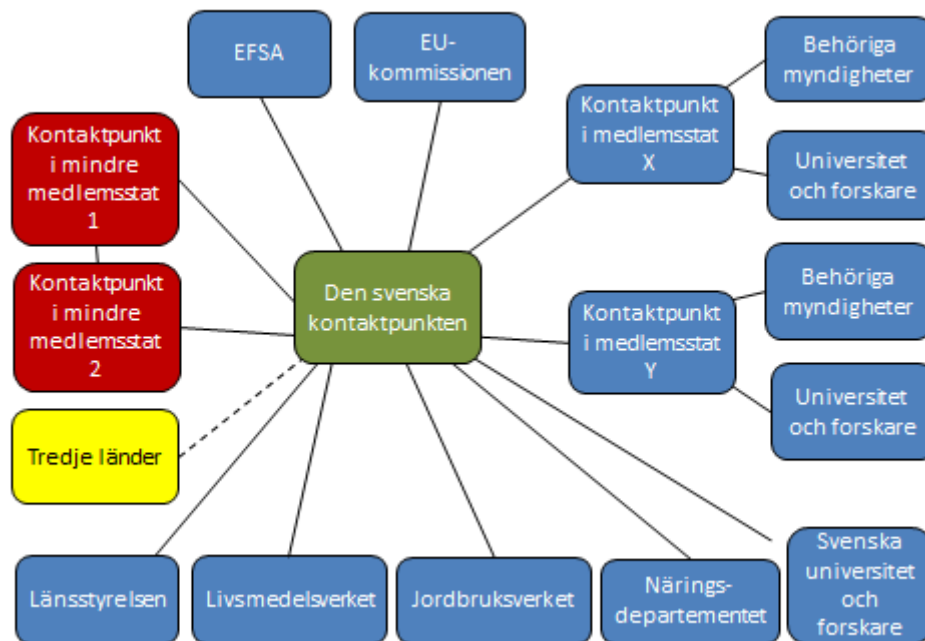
EFSA

EU-kommissionen

Kontaktpunkt i mindre medlemsstat 1

Kontaktpunkt i mindre medlemsstat 2

Tredje länder

Den svenska kontaktpunkten

Kontaktpunkt i medlemsstat X

Behöriga myndigheter

Universitet och forskare

Kontaktpunkt i medlemsstat Y

Behöriga myndigheter

Universitet och forskare

Länsstyrelsen

Livsmedelsverket

Jordbruksverket

Näringsdepartementet

Svenska universitet och forskare